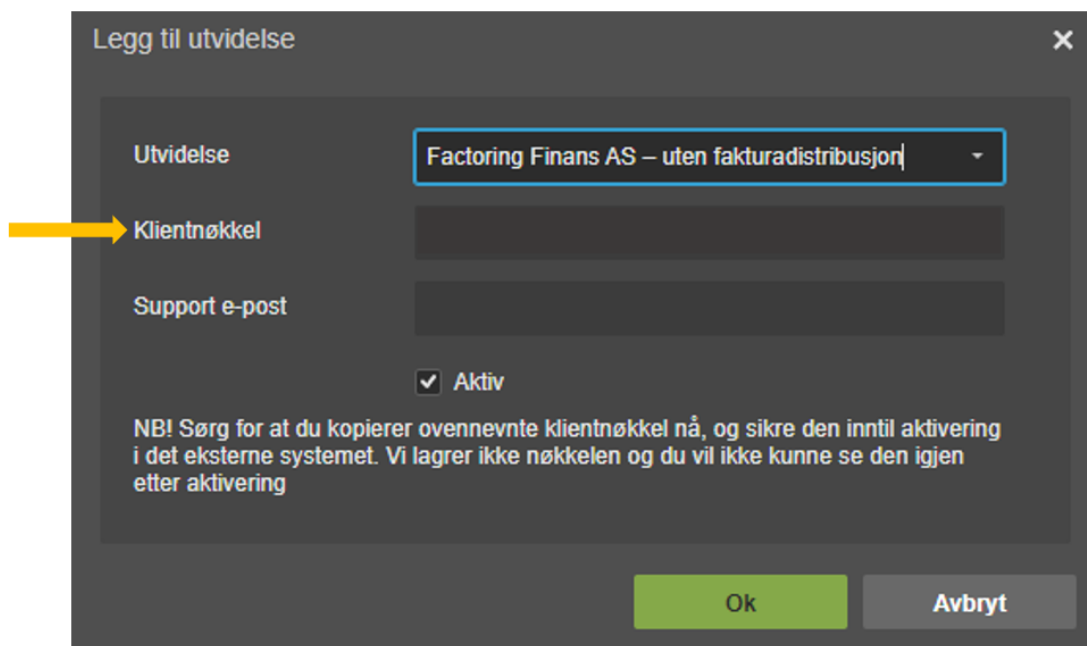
Legg til utvidelse

×

Utvidelse

Factoring Finans AS – uten fakturadistribusjon

Klientnøkkel

Support e-post

Aktiv

NB! Sørg for at du kopierer ovennevnte klientnøkkel nå, og sikre den inntil aktivering i det eksterne systemet. Vi lagrer ikke nøkkelen og du vil ikke kunne se den igjen etter aktivering

Ok

Avbryt